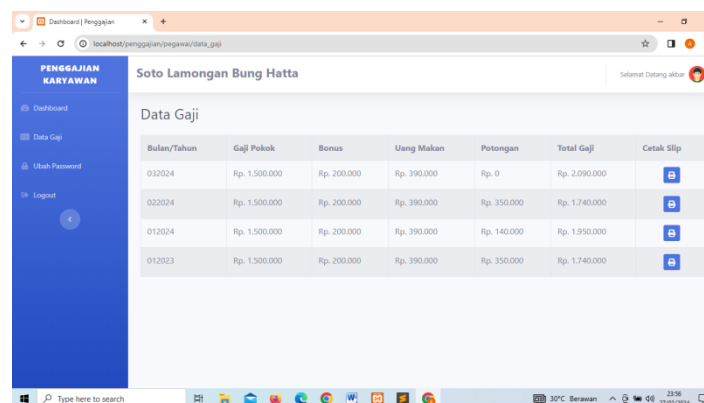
Dashboard | Penggajian
localhost/penggajian/pegawai/data_gaji

PENGGAJIAN KARYAWAN

Dashboard
Data Gaji
Ubah Password
Logout

Soto Lamongan Bung Hatta

Selamat Datang akbar

Data Gaji

| Bulan/Tahun | Gaji Pokok | Bonus | Uang Makan | Potongan | Total Gaji | Cetak Slip |
|---|---|---|---|---|---|---|
| 032024 | Rp. 1.500.000 | Rp. 200.000 | Rp. 390.000 | Rp. 0 | Rp. 2.090.000 | |
| 022024 | Rp. 1.500.000 | Rp. 200.000 | Rp. 390.000 | Rp. 350.000 | Rp. 1.740.000 | |
| 012024 | Rp. 1.500.000 | Rp. 200.000 | Rp. 390.000 | Rp. 140.000 | Rp. 1.950.000 | |
| 012023 | Rp. 1.500.000 | Rp. 200.000 | Rp. 390.000 | Rp. 350.000 | Rp. 1.740.000 | |

Type here to search
30°C Berawan
23:56
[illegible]